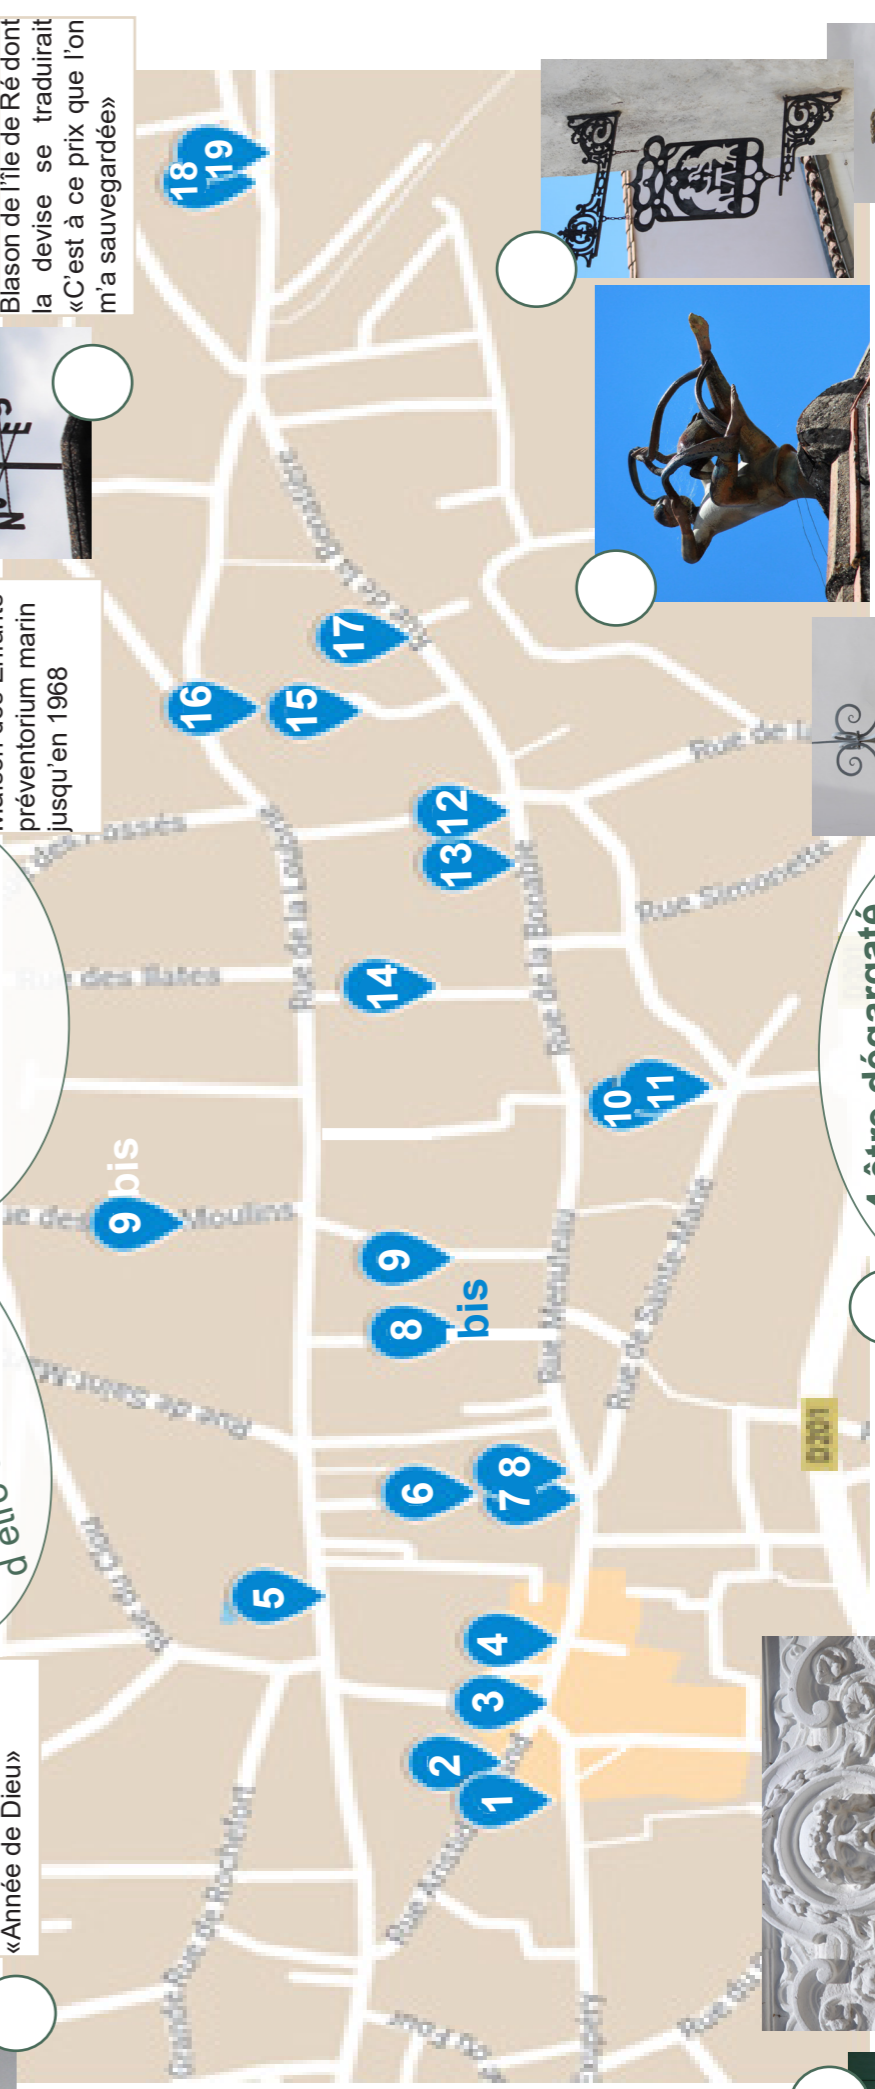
Blason de l'île de Ré dont la devise se traduirait «C'est à ce prix que l'on m'a sauvegardée»

Maison des Enfants préventorium marin jusqu'en 1968

«Année de Dieu»

d'être

À être dégradé

18 19 17 16 15 12 13 14 10 11 9 bis 9 8 bis 6 7 8 5 4 3 2 1

Rue de la Bouvière
Rue des Fossés
Rue des Ilates
Rue de la Louisière
Rue de la Bouvière
Rue Simonette
Rue de L
Rue des Moulins
Rue Menuleau
Rue de Sainte-Marie
Rue de Saint-Sauveur
Rue Aristide
Grande Rue de Rochefort
Rue du
D201